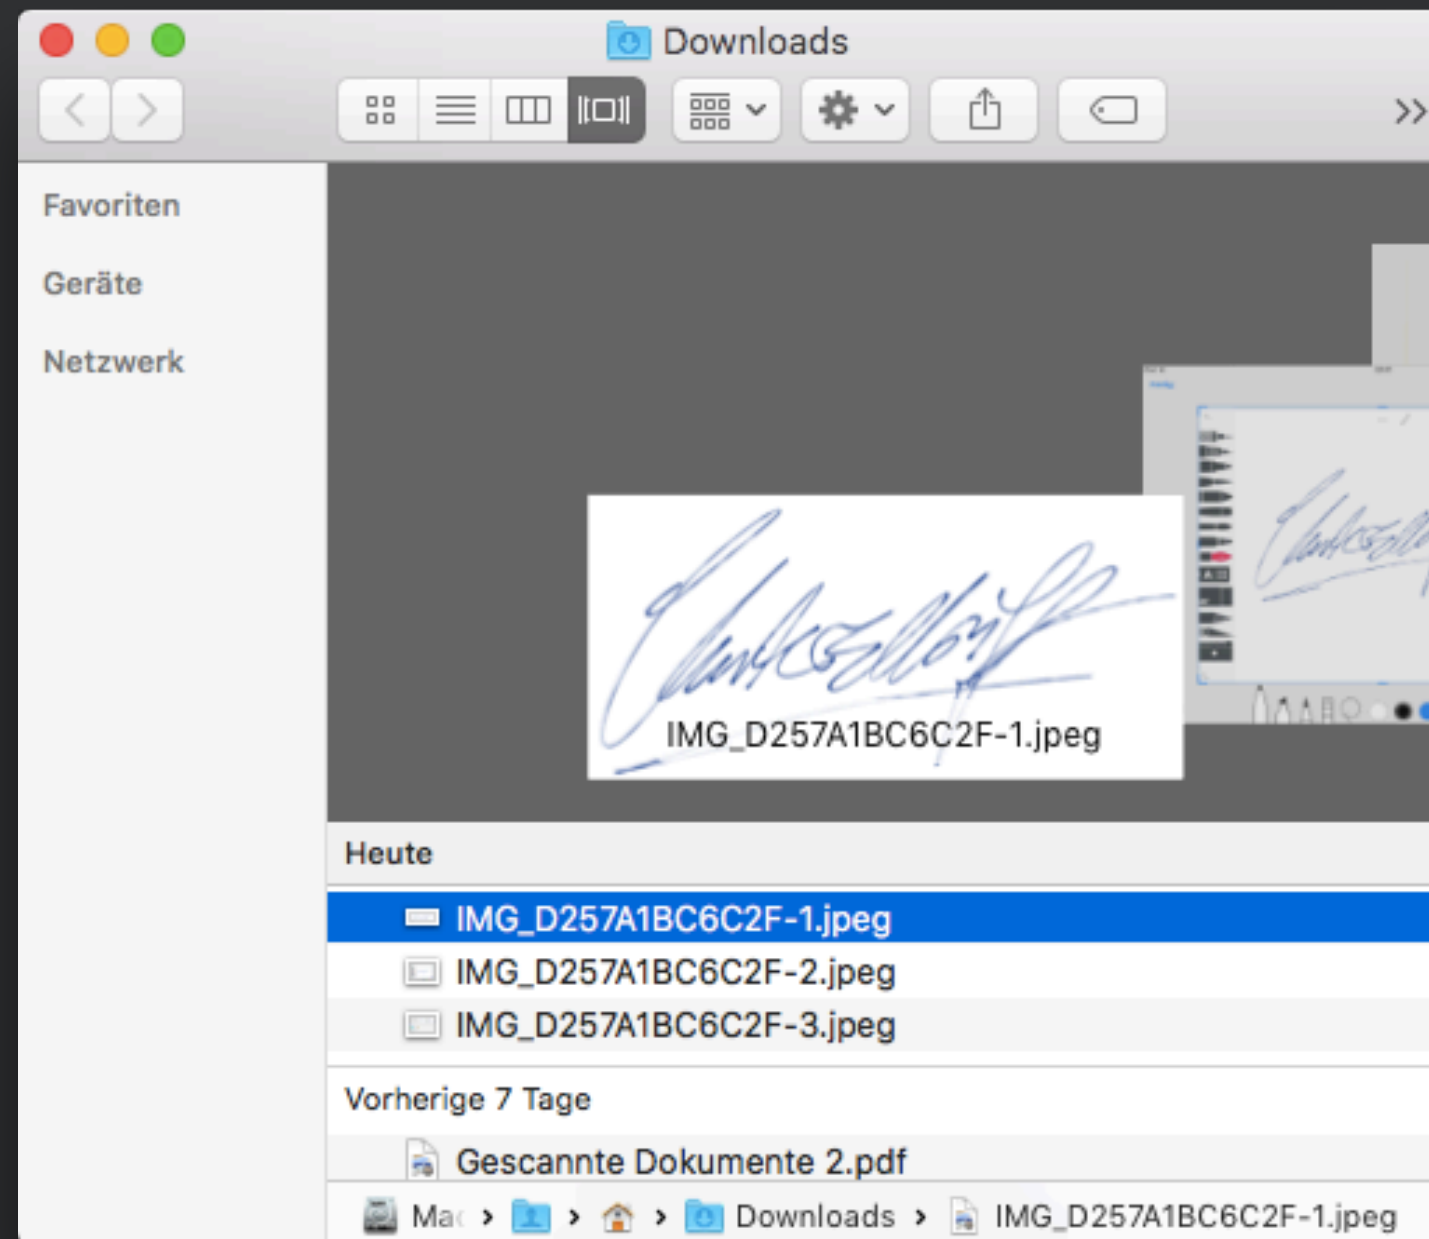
Downloads

Favoriten

Geräte

Netzwerk

IMG_D257A1BC6C2F-1.jpeg

Heute

IMG_D257A1BC6C2F-1.jpeg

IMG_D257A1BC6C2F-2.jpeg

IMG_D257A1BC6C2F-3.jpeg

Vorherige 7 Tage

Gescannte Dokumente 2.pdf

Ma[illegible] › › › Downloads › IMG_D257A1BC6C2F-1.jpeg